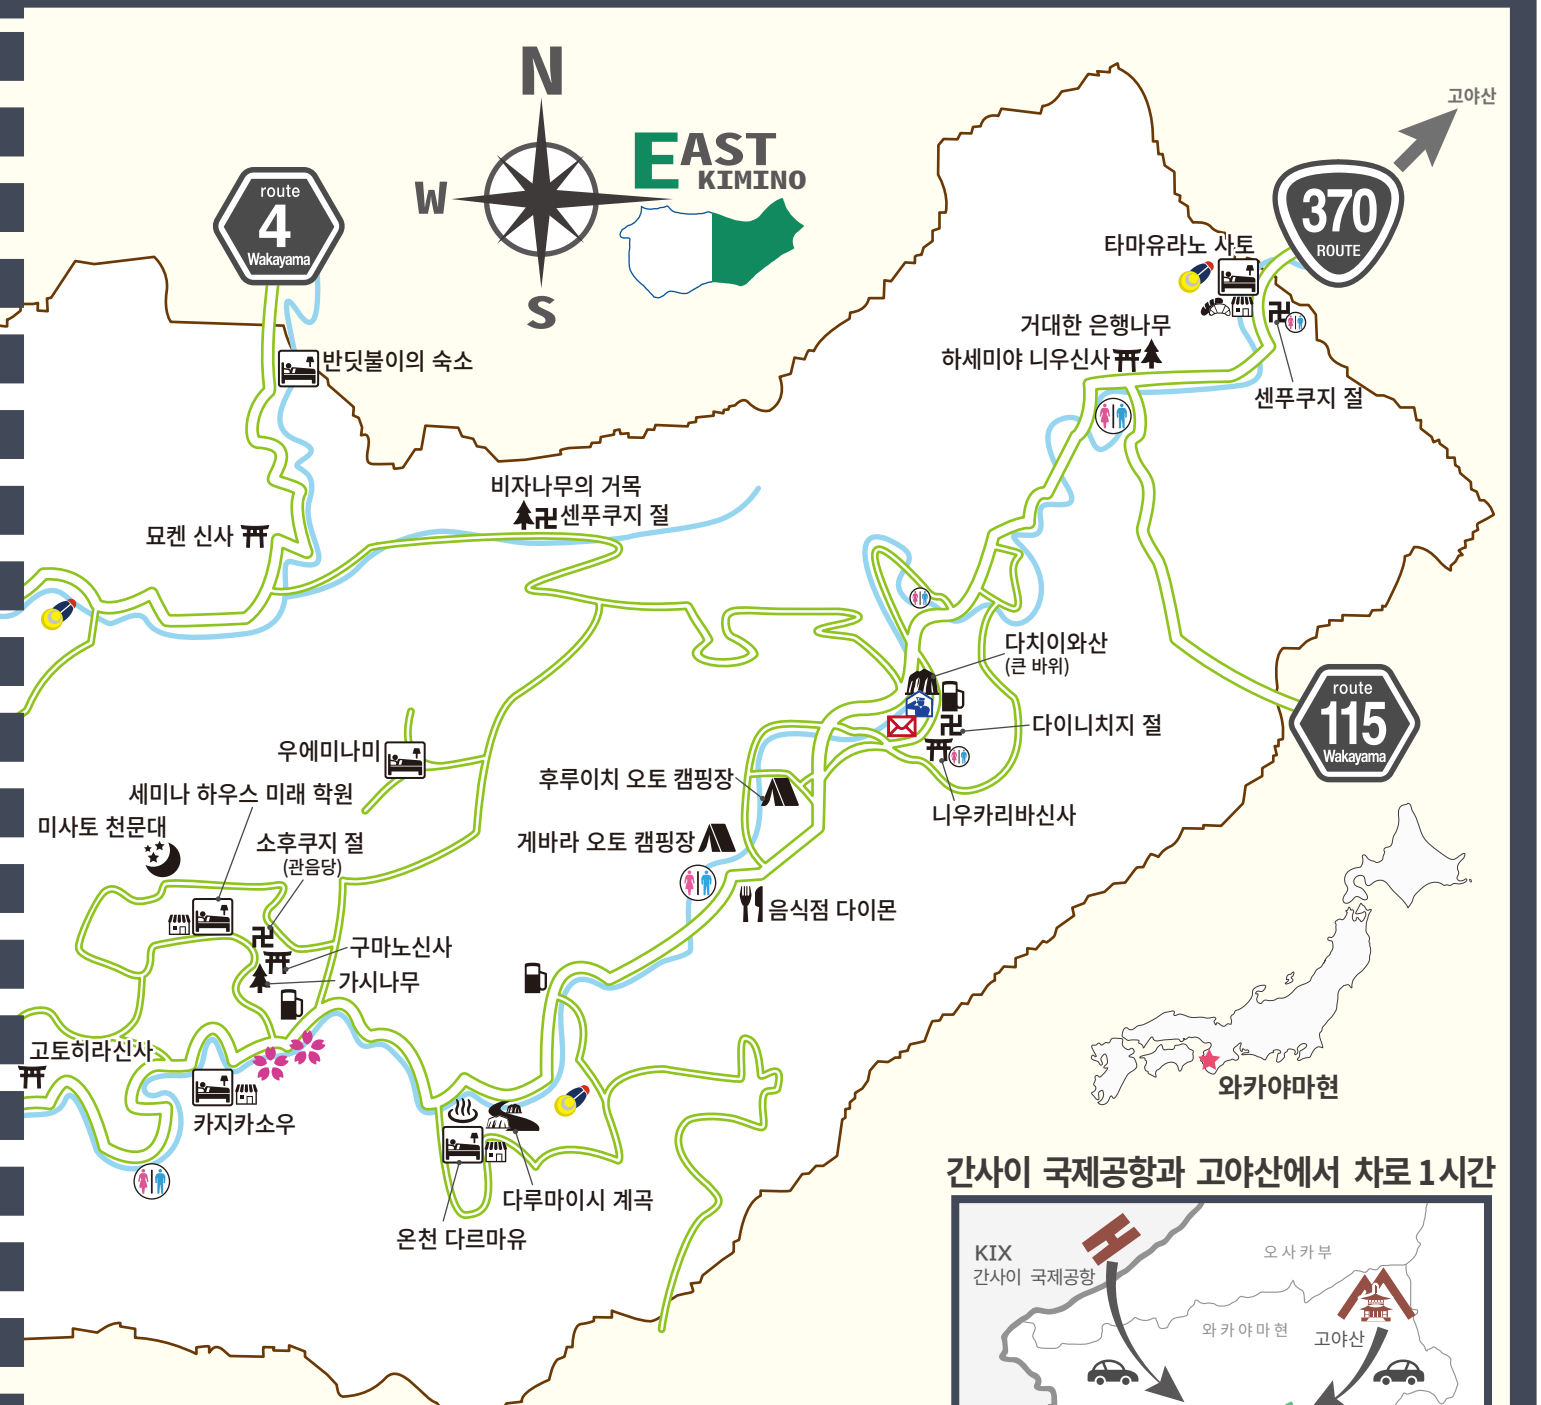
N
W
S
EAST KIMINO

route 4 Wakayama

고야산
370 ROUTE

타마유라노 사토
거대한 은행나무
하세미야 니우신사
센푸쿠지 절

반딧불이의 숙소

비자나무의 거목
센푸쿠지 절

묘켄 신사

다치이와산
(큰 바위)

다이니치지 절

니우카리바신사

route 115 Wakayama

우에미나미
세미나 하우스 미래 학원
미사토 천문대
소후쿠지 절
(관음당)
구마노신사
가시나무

후루이치 오토 캠핑장
게바라 오토 캠핑장
음식점 다이몬

고토히라신사
카지카소우

다루마이시 계곡
온천 다르마유

와카야마현

간사이 국제공항과 고야산에서 차로 1시간

KIX
간사이 국제공항
오사카부
와카야마현
고야산